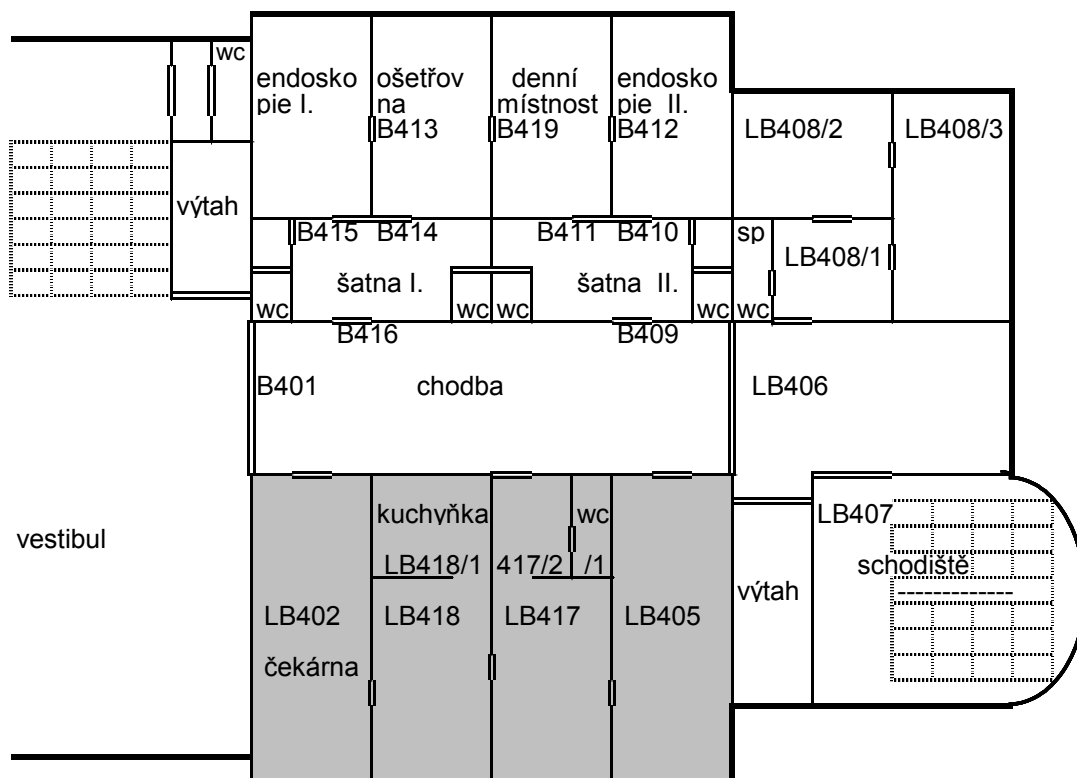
wc
endoskopie I.
ošetřovna
B413
denní místnost
B419
endoskopie II.
B412
LB408/2
LB408/3
výtah
B415 B414
B411 B410
sp
LB408/1
šatna I.
šatna II.
wc
wc wc
wc wc
B416
B409
B401
chodba
LB406
kuchyňka
wc
LB407
vestibul
LB418/1 417/2 /1
schodiště
výtah
LB402
LB418
LB417
LB405
čekárna